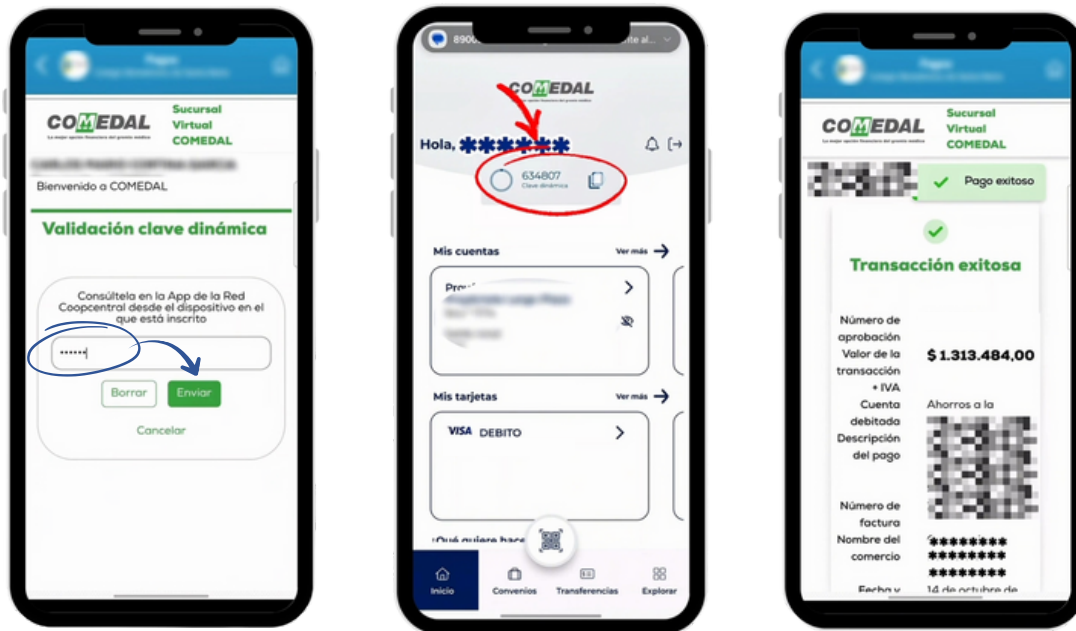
COMEDAL
Sucursal Virtual COMEDAL
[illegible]
Bienvenido a COMEDAL
Validación clave dinámica
Consúltela en la App de la Red Coopcentral desde el dispositivo en el que está inscrito
••••••
Borrar
Enviar
Cancelar

8900 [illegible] te al...
COMEDAL
Hola, ******
634807
Clave dinámica
Mis cuentas
Ver más
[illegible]
Mis tarjetas
Ver más
VISA DEBITO
¿Qué quiere hace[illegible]
Inicio
Convenios
Transferencias
Explorar

COMEDAL
Sucursal Virtual COMEDAL
Pago exitoso
Transacción exitosa

| | |
|---|---|
| Número de aprobación | |
| Valor de la transacción + IVA | $ 1.313.484,00 |
| Cuenta debitada | Ahorros a la |
| Descripción del pago | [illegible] |
| Número de factura | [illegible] |
| Nombre del comercio | ******** ******** ******** |
| Fecha y | 14 de octubre de |